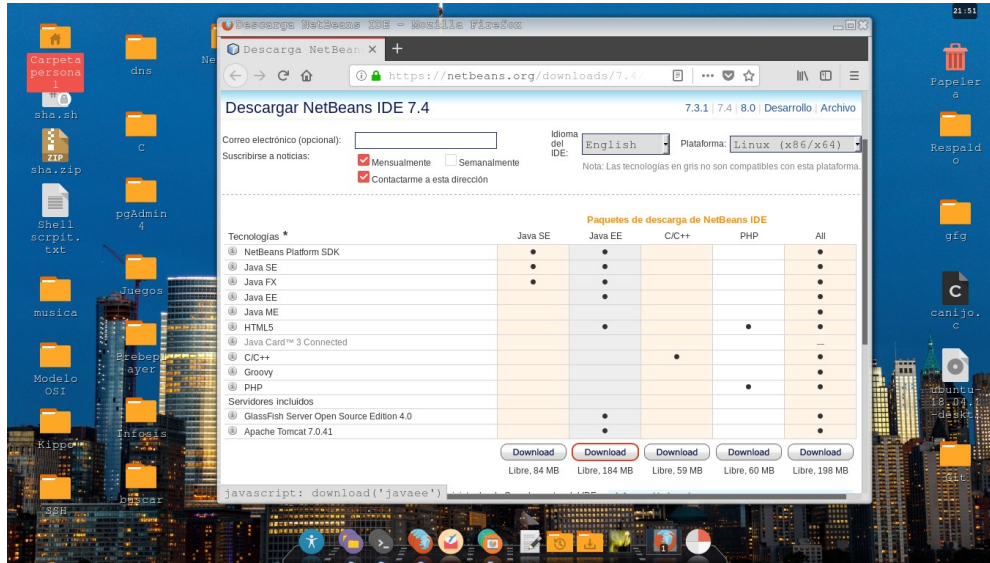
21:51

Carpeta personal

sha.sh

sha.zip

Shell scrpit.txt

musica

Modelo OSI

Kippo

SSH

dns

C

pgAdmin 4

Juegos

Prebeplayer

Infosis

buscar

Papelera

Respaldo

gfg

canijo.c

ubuntu-18.04.1-deskt

Git

Descarga NetBeans IDE - Mozilla Firefox

Descarga NetBean ×

https://netbeans.org/downloads/7.4/

Descargar NetBeans IDE 7.4

7.3.1 | 7.4 | 8.0 | Desarrollo | Archivo

Correo electrónico (opcional):

Suscribirse a noticias:

Mensualmente

Semanalmente

Contactarme a esta dirección

Idioma del IDE: English

Plataforma: Linux (x86/x64)

Nota: Las tecnologías en gris no son compatibles con esta plataforma.

Paquetes de descarga de NetBeans IDE

| Tecnologías * | Java SE | Java EE | C/C++ | PHP | All |
|---|---|---|---|---|---|
| NetBeans Platform SDK | ● | ● | | | ● |
| Java SE | ● | ● | | | ● |
| Java FX | ● | ● | | | ● |
| Java EE | | ● | | | ● |
| Java ME | | | | | ● |
| HTML5 | | ● | | ● | ● |
| Java Card™ 3 Connected | | | | | — |
| C/C++ | | | ● | | ● |
| Groovy | | | | | ● |
| PHP | | | | ● | ● |
| Servidores incluidos | | | | | |
| GlassFish Server Open Source Edition 4.0 | | ● | | | ● |
| Apache Tomcat 7.0.41 | | ● | | | ● |
| | Download | Download | Download | Download | Download |
| | Libre, 84 MB | Libre, 184 MB | Libre, 59 MB | Libre, 60 MB | Libre, 198 MB |

javascript: download('javaee')